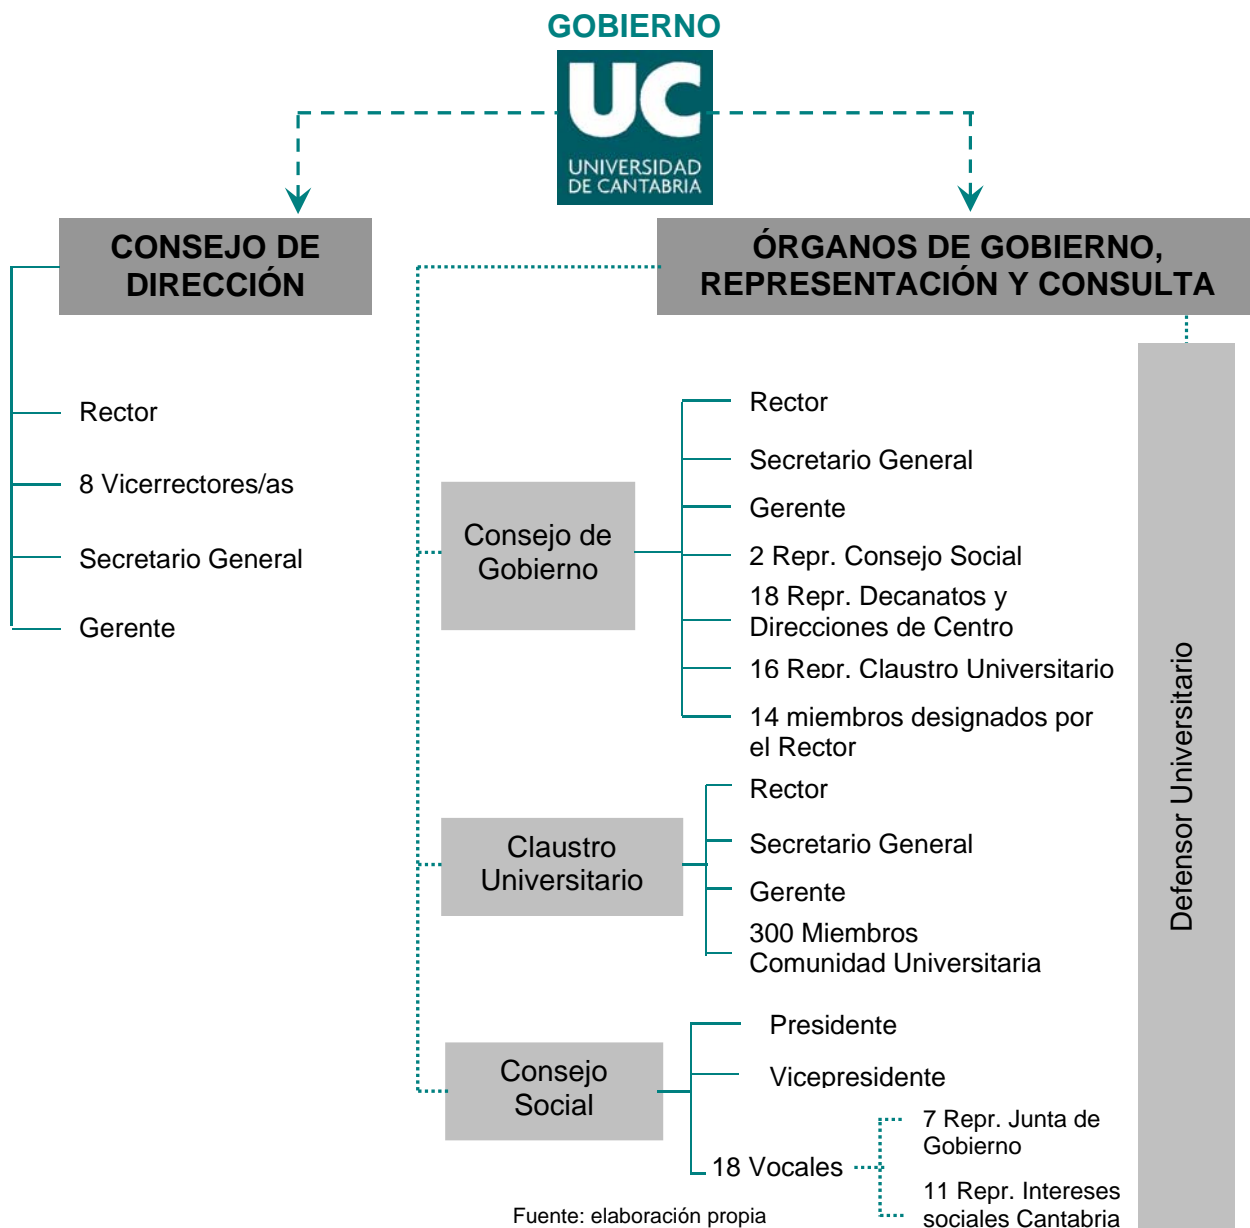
GOBIERNO

UC
UNIVERSIDAD DE CANTABRIA

CONSEJO DE DIRECCIÓN

Rector

8 Vicerrectores/as

Secretario General

Gerente

ÓRGANOS DE GOBIERNO, REPRESENTACIÓN Y CONSULTA

Consejo de Gobierno

Rector

Secretario General

Gerente

2 Repr. Consejo Social

18 Repr. Decanatos y Direcciones de Centro

16 Repr. Claustro Universitario

14 miembros designados por el Rector

Claustro Universitario

Rector

Secretario General

Gerente

300 Miembros Comunidad Universitaria

Consejo Social

Presidente

Vicepresidente

18 Vocales

7 Repr. Junta de Gobierno

11 Repr. Intereses sociales Cantabria

Defensor Universitario

Fuente: elaboración propia